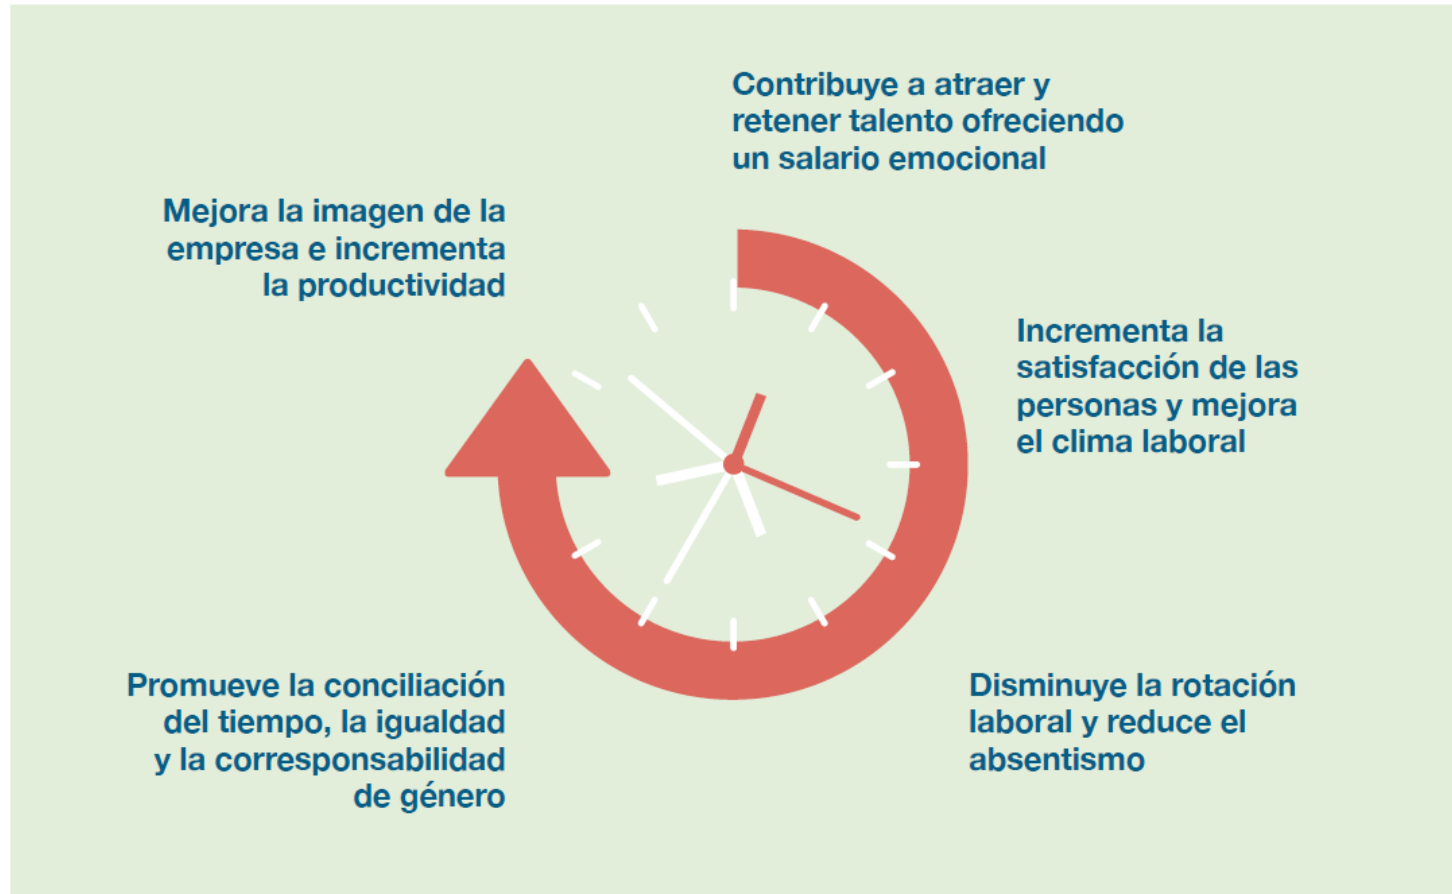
Contribuye a atraer y retener talento ofreciendo un salario emocional

Mejora la imagen de la empresa e incrementa la productividad

Incrementa la satisfacción de las personas y mejora el clima laboral

Promueve la conciliación del tiempo, la igualdad y la corresponsabilidad de género

Disminuye la rotación laboral y reduce el absentismo